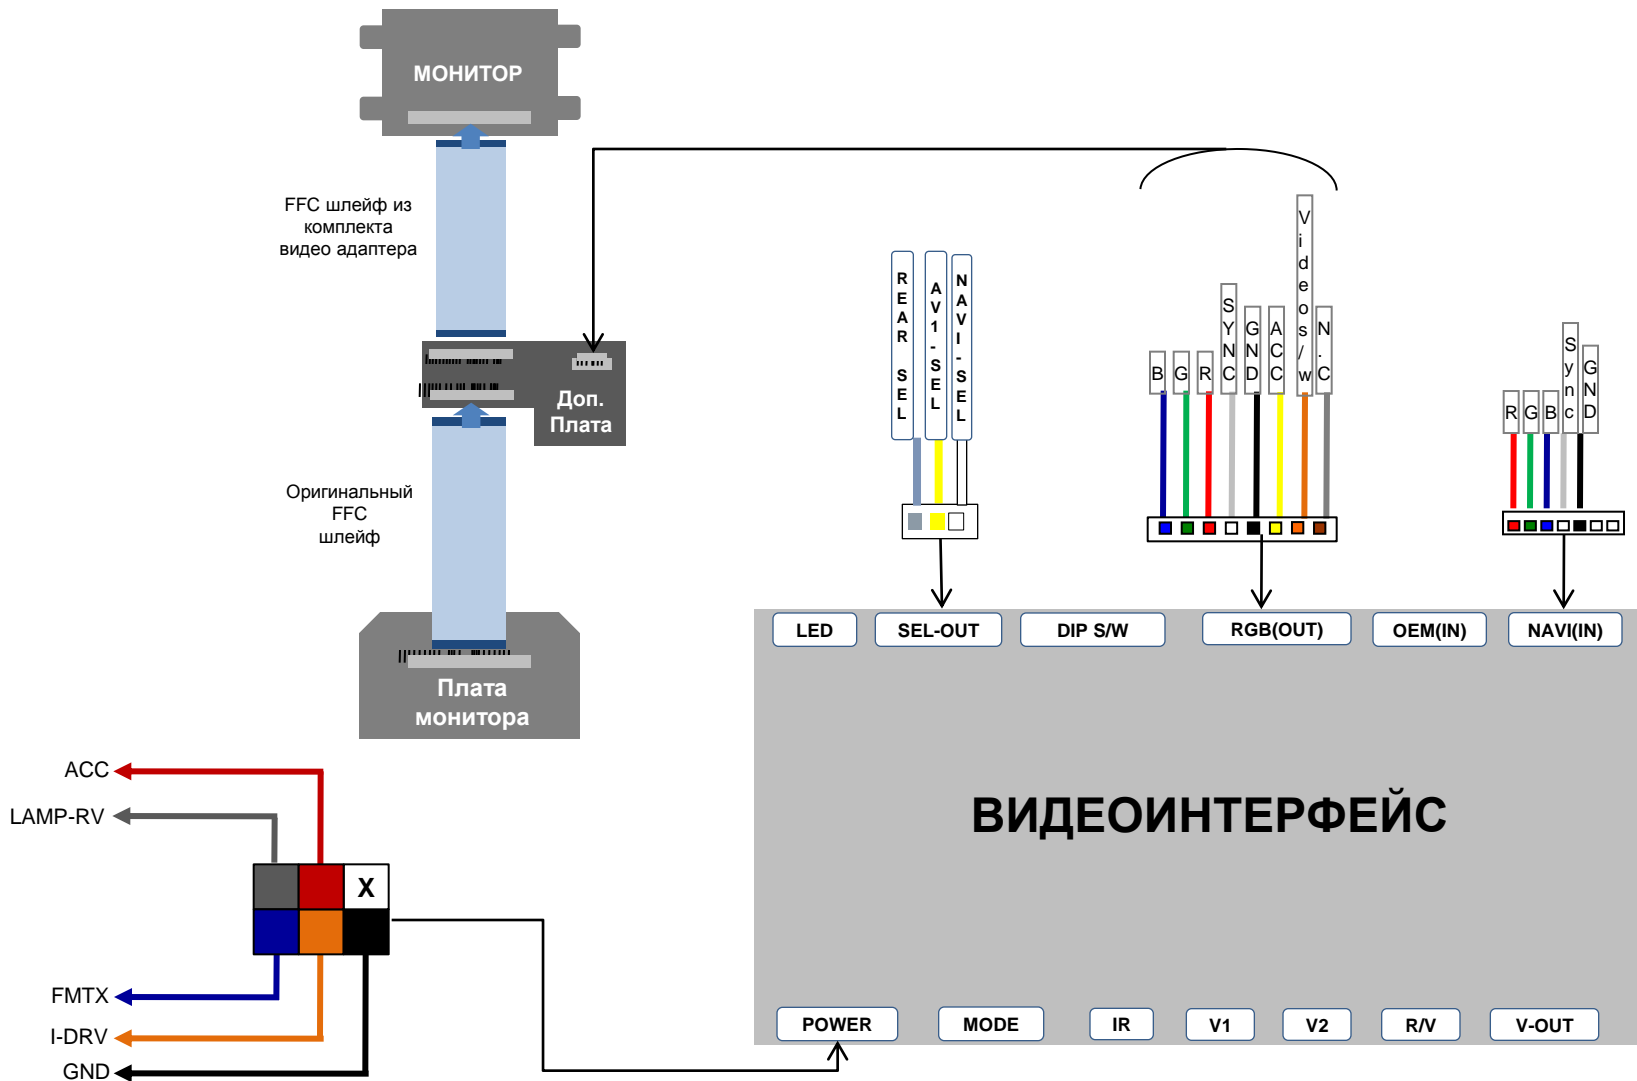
МОНИТОР

FFC шлейф из комплекта видео адаптера

Доп. Плата

Оригинальный FFC шлейф

Плата монитора

REAR SEL
AV1-SEL
NAVI-SEL

B
G
R
SYNC
GND
ACC
Videos/w
N.C

R
G
B
Sync
GND

LED
SEL-OUT
DIP S/W
RGB(OUT)
OEM(IN)
NAVI(IN)

ВИДЕОИНТЕРФЕЙС

POWER
MODE
IR
V1
V2
R/V
V-OUT

ACC
LAMP-RV
X
FMTX
I-DRV
GND